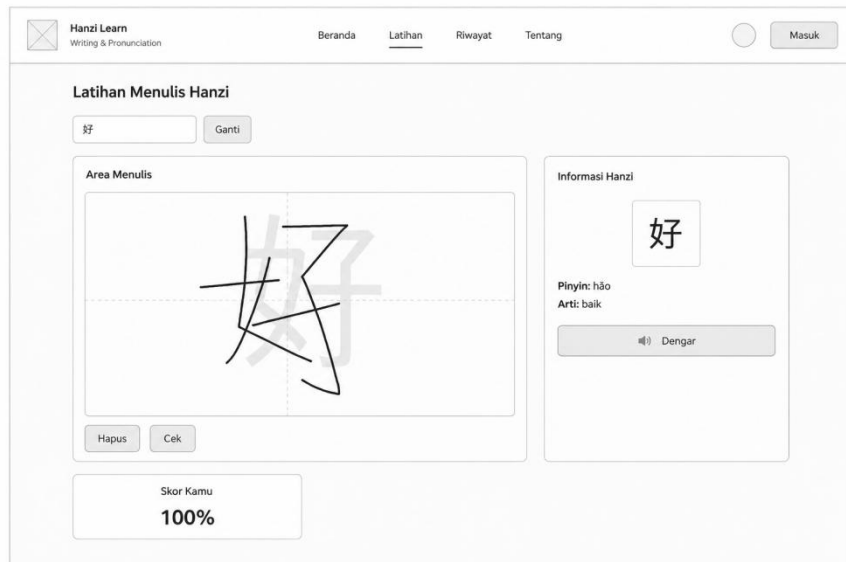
Hanzi Learn
Writing & Pronunciation

Beranda Latihan Riwayat Tentang

Masuk

Latihan Menulis Hanzi

好

Ganti

Area Menulis

好

Hapus Cek

Informasi Hanzi

好

**Pinyin:** hǎo
**Arti:** baik

Dengar

Skor Kamu
100%